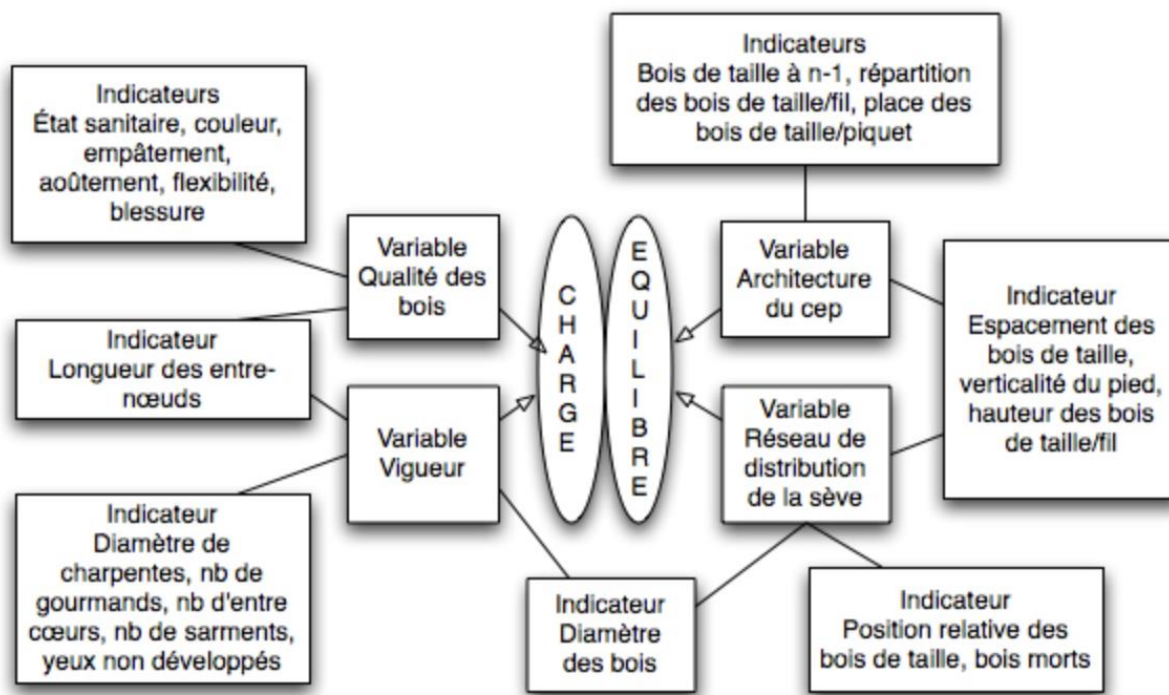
Indicateurs
Bois de taille à n-1, répartition des bois de taille/fil, place des bois de taille/piquet

Indicateurs
État sanitaire, couleur, empâtement, aoûtement, flexibilité, blessure

Variable
Qualité des bois

C
H
A
R
G
E

E
Q
U
I
L
I
B
R
E

Variable
Architecture du cep

Indicateur
Espacement des bois de taille, verticalité du pied, hauteur des bois de taille/fil

Indicateur
Longueur des entre-nœuds

Variable
Vigueur

Variable
Réseau de distribution de la sève

Indicateur
Diamètre de charpentes, nb de gourmands, nb d'entre cœurs, nb de sarments, yeux non développés

Indicateur
Diamètre des bois

Indicateur
Position relative des bois de taille, bois morts